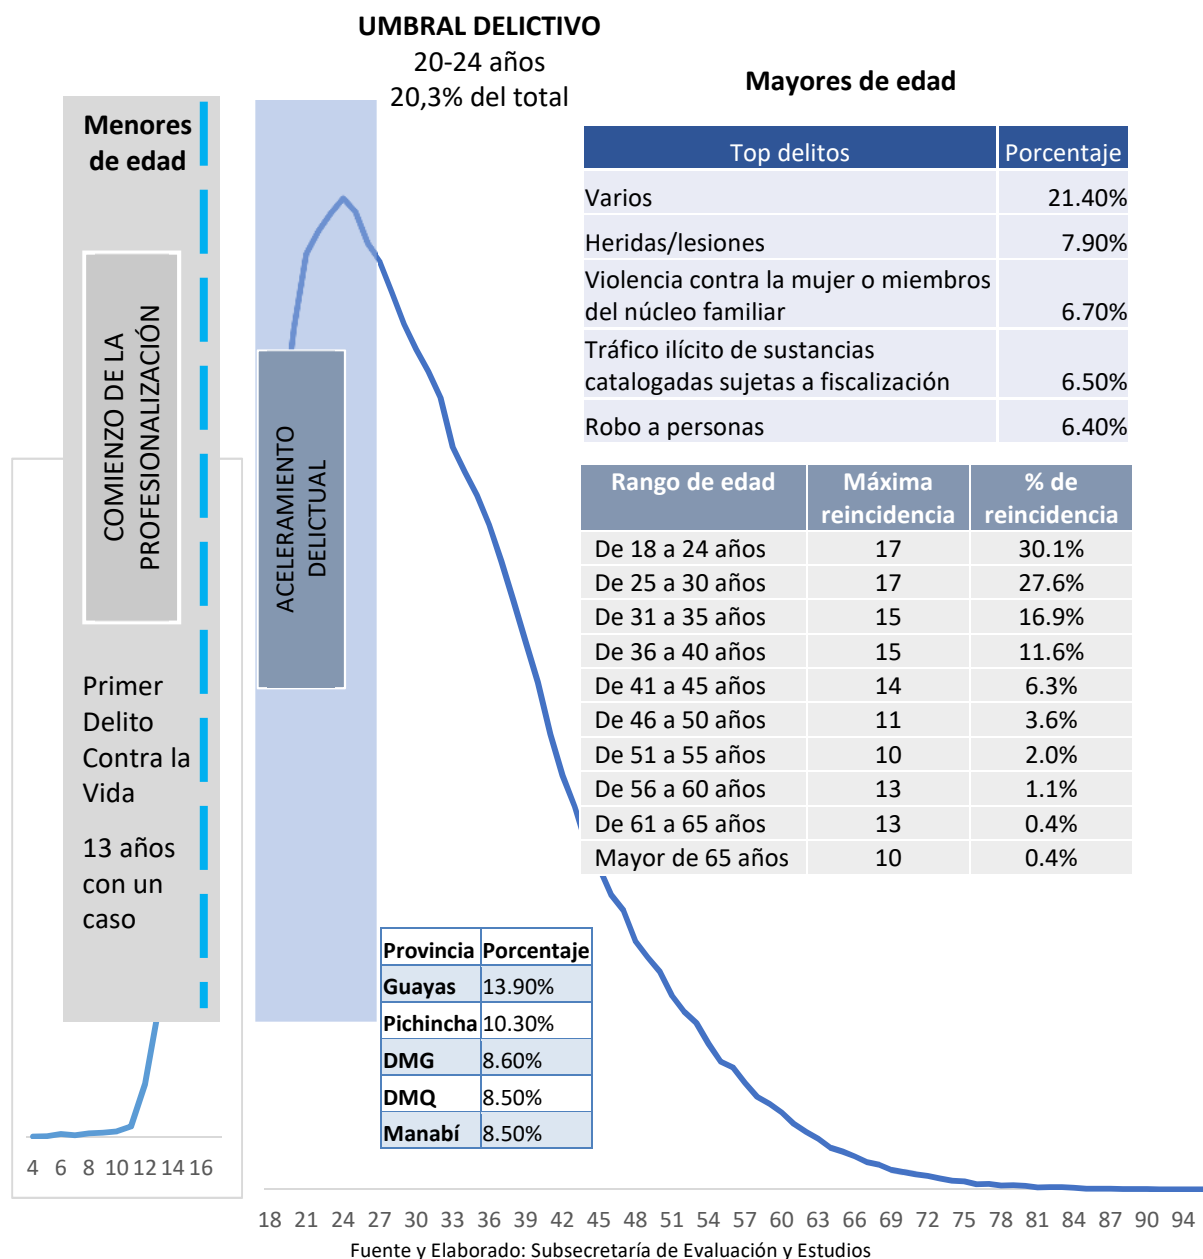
UMBRAL DELICTIVO
20-24 años
20,3% del total

Mayores de edad

Menores de edad

COMIENZO DE LA PROFESIONALIZACIÓN

ACELERAMIENTO DELICTUAL

Primer Delito Contra la Vida

13 años con un caso

| Top delitos | Porcentaje |
|---|---|
| Varios | 21.40% |
| Heridas/lesiones | 7.90% |
| Violencia contra la mujer o miembros del núcleo familiar | 6.70% |
| Tráfico ilícito de sustancias catalogadas sujetas a fiscalización | 6.50% |
| Robo a personas | 6.40% |

| Rango de edad | Máxima reincidencia | % de reincidencia |
|---|---|---|
| De 18 a 24 años | 17 | 30.1% |
| De 25 a 30 años | 17 | 27.6% |
| De 31 a 35 años | 15 | 16.9% |
| De 36 a 40 años | 15 | 11.6% |
| De 41 a 45 años | 14 | 6.3% |
| De 46 a 50 años | 11 | 3.6% |
| De 51 a 55 años | 10 | 2.0% |
| De 56 a 60 años | 13 | 1.1% |
| De 61 a 65 años | 13 | 0.4% |
| Mayor de 65 años | 10 | 0.4% |

| Provincia | Porcentaje |
|---|---|
| Guayas | 13.90% |
| Pichincha | 10.30% |
| DMG | 8.60% |
| DMQ | 8.50% |
| Manabí | 8.50% |

4 6 8 10 12 14 16

18 21 24 27 30 33 36 39 42 45 48 51 54 57 60 63 66 69 72 75 78 81 84 87 90 94

Fuente y Elaborado: Subsecretaría de Evaluación y Estudios